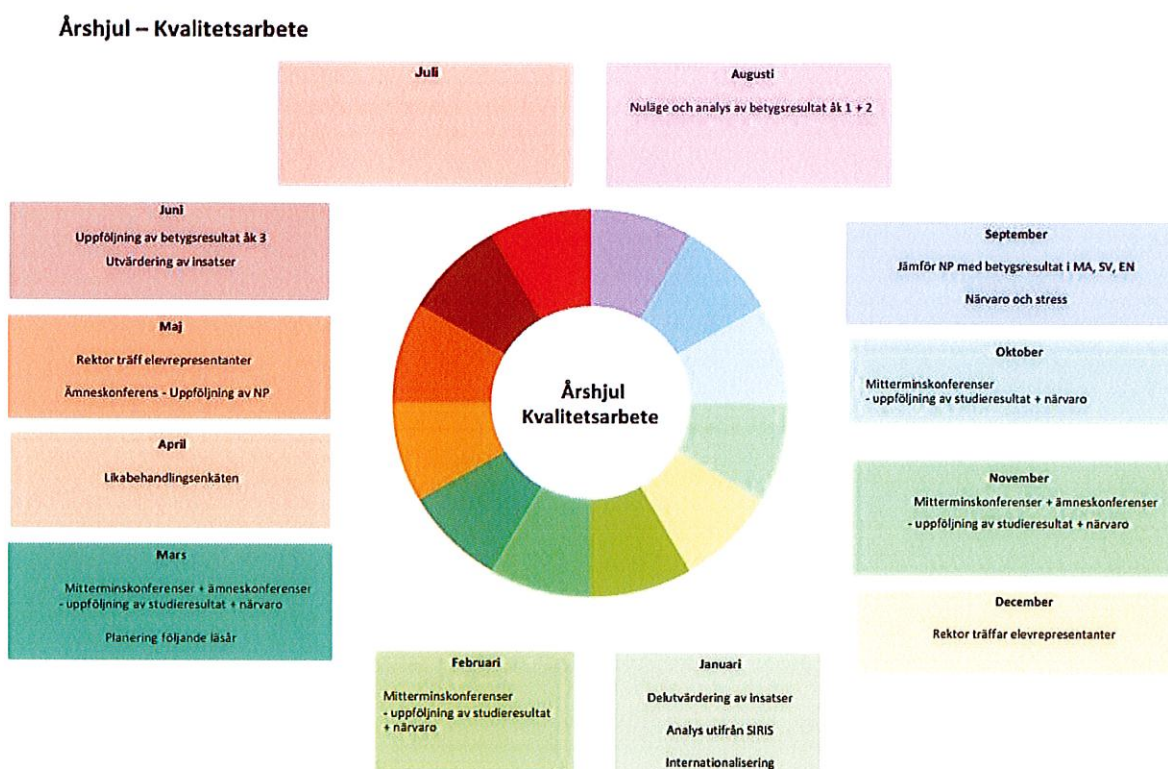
Årshjul – Kvalitetsarbete

Juli

Augusti

Nuläge och analys av betygsresultat åk 1 + 2

Juni

Uppföljning av betygsresultat åk 3

Utvärdering av insatser

September

Jämför NP med betygsresultat i MA, SV, EN

Närvaro och stress

Maj

Rektor träff elevrepresentanter

Ämneskonferens - Uppföljning av NP

Årshjul Kvalitetsarbete

Oktober

Mitterminskonferenser
- uppföljning av studieresultat + närvaro

April

Likabehandlingsenkäten

November

Mitterminskonferenser + ämneskonferenser
- uppföljning av studieresultat + närvaro

Mars

Mitterminskonferenser + ämneskonferenser
- uppföljning av studieresultat + närvaro

Planering följande läsår

December

Rektor träffar elevrepresentanter

Februari

Mitterminskonferenser
- uppföljning av studieresultat + närvaro

Januari

Delutvärdering av insatser

Analys utifrån SIRIS

Internationalisering